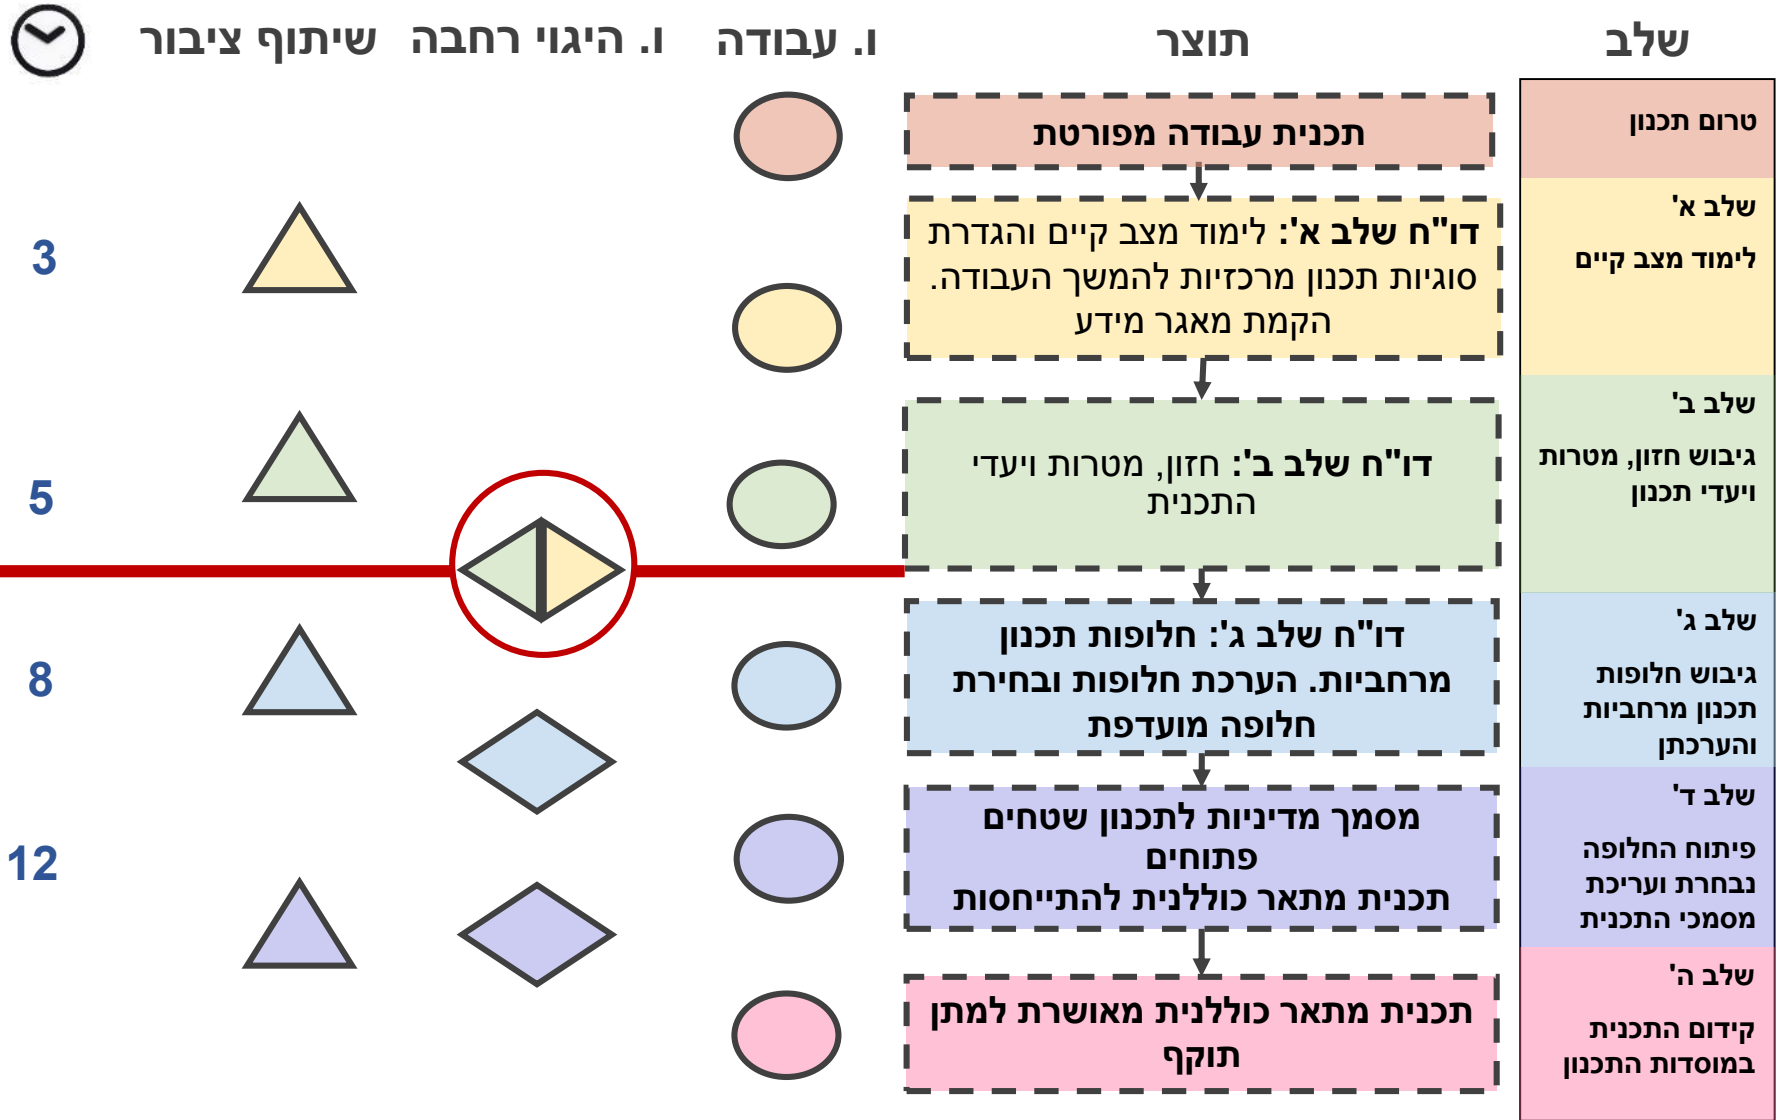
שלב | תוצר | ו. עבודה | ו. היגוי רחבה | שיתוף ציבור

טרום תכנון

תכנית עבודה מפורטת

שלב א'

לימוד מצב קיים

דו"ח שלב א': לימוד מצב קיים והגדרת סוגיות תכנון מרכזיות להמשך העבודה. הקמת מאגר מידע

3

שלב ב'

גיבוש חזון, מטרות ויעדי תכנון

דו"ח שלב ב': חזון, מטרות ויעדי התכנית

5

שלב ג'

גיבוש חלופות תכנון מרחביות והערכתן

דו"ח שלב ג': חלופות תכנון מרחביות. הערכת חלופות ובחירת חלופה מועדפת

8

שלב ד'

פיתוח החלופה נבחרת ועריכת מסמכי התכנית

מסמך מדיניות לתכנון שטחים פתוחים
תכנית מתאר כוללנית להתייחסות

12

שלב ה'

קידום התכנית במוסדות התכנון

תכנית מתאר כוללנית מאושרת למתן תוקף